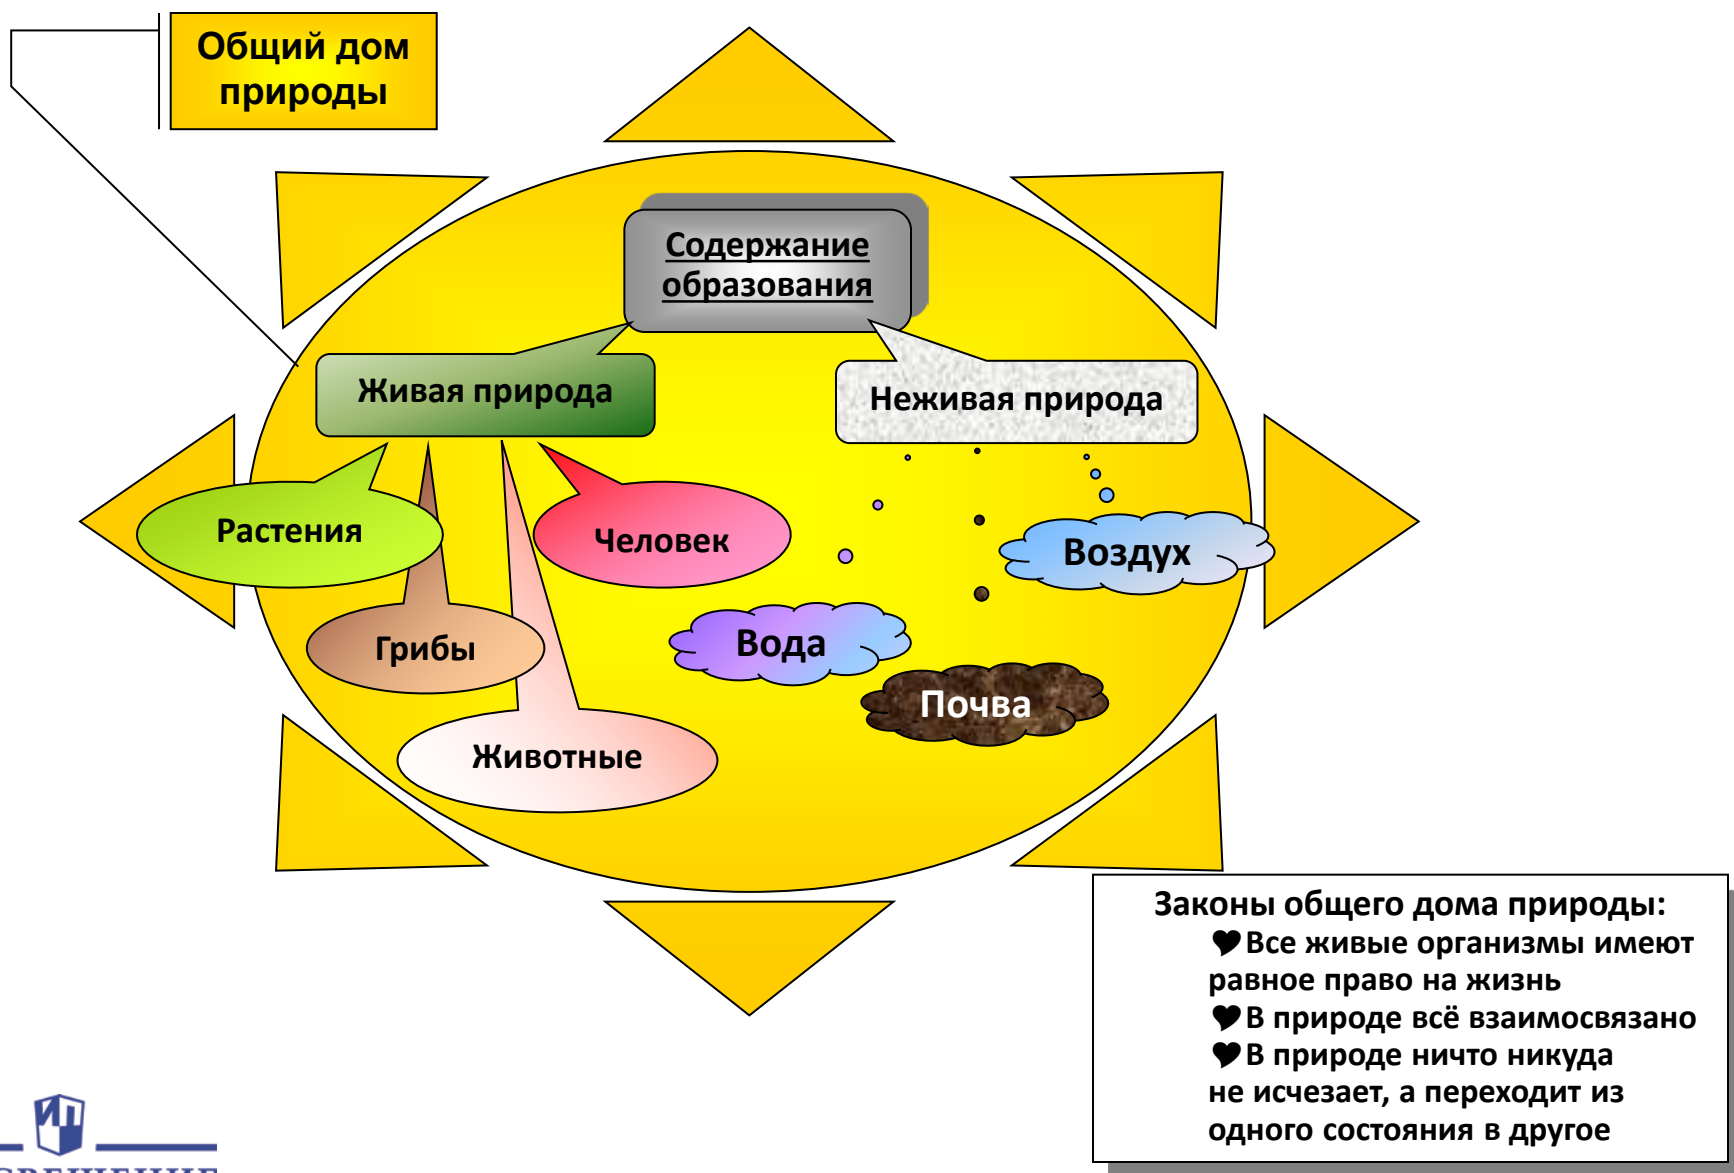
Общий дом природы

Содержание образования

Живая природа

Неживая природа

Растения

Человек

Воздух

Грибы

Вода

Почва

Животные

Законы общего дома природы:
❤Все живые организмы имеют равное право на жизнь
❤В природе всё взаимосвязано
❤В природе ничто никуда не исчезает, а переходит из одного состояния в другое

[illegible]